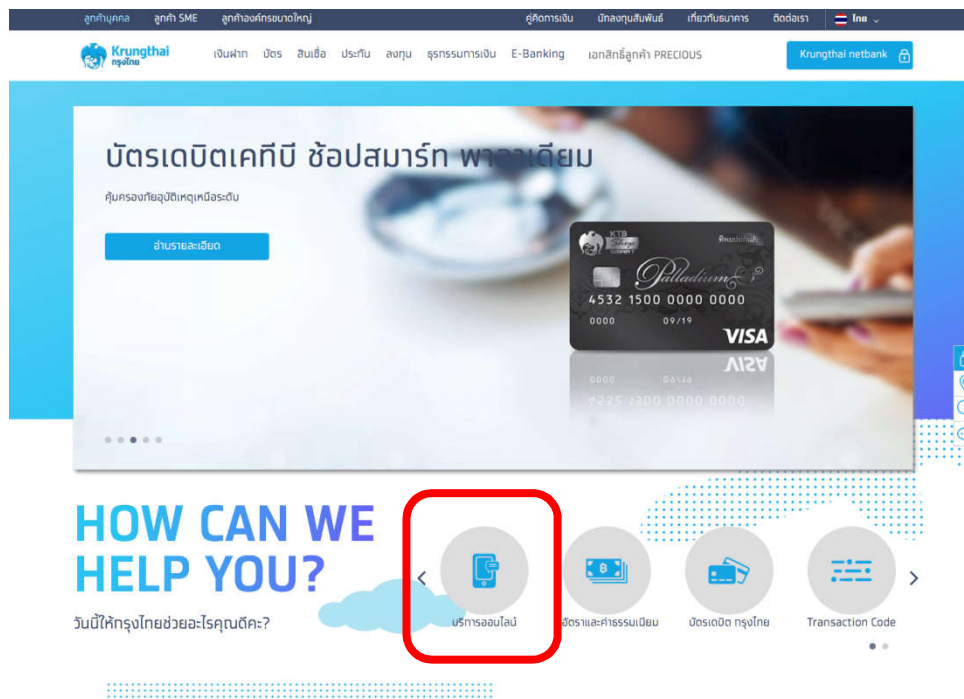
ลูกค้าบุคคล ลูกค้า SME ลูกค้าองค์กรขนาดใหญ่ คู่คิดการเงิน นักลงทุนสัมพันธ์ เกี่ยวกับธนาคาร ติดต่อเรา ไทย

Krungthai กรุงไทย เงินฝาก บัตร สินเชื่อ ประกัน ลงทุน ธุรกรรมการเงิน E-Banking เอกสิทธิ์ลูกค้า PRECIOUS Krungthai netbank

บัตรเดบิตเคทีบี ช้อปสมาร์ท พา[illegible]เดียม

คุ้มครองภัยอุบัติเหตุเหนือระดับ

อ่านรายละเอียด

KTB Shop Smart

Palladium

4532 1500 0000 0000

0000 09/19

VISA

HOW CAN WE HELP YOU?

วันนี้ให้กรุงไทยช่วยอะไรคุณดีคะ?

บริการออนไลน์

อัตราและค่าธรรมเนียม

บัตรเดบิต กรุงไทย

Transaction Code